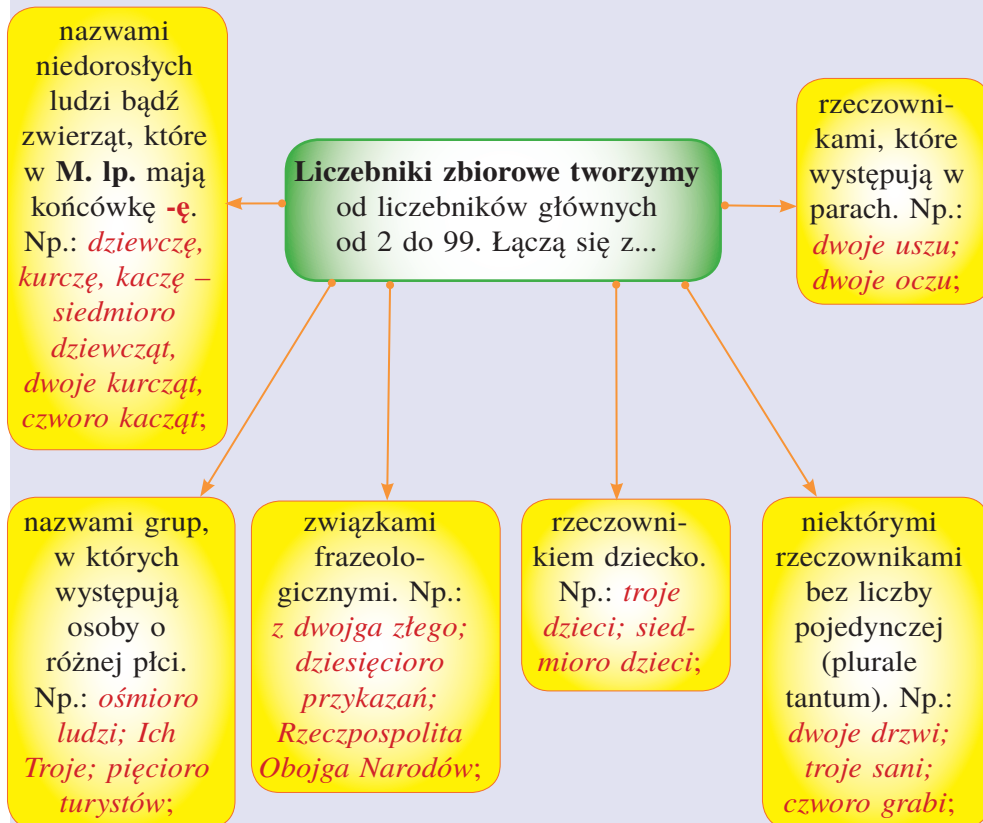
**Liczebniki zbiorowe tworzymy** od liczebników głównych od 2 do 99. Łączą się z...

nazwami niedorosłych ludzi bądź zwierząt, które w **M. lp.** mają końcówkę **-ę**. Np.: *dziewczę, kurczę, kaczę – siedmioro dziewcząt, dwoje kurcząt, czworo kacząt*;

rzeczownikami, które występują w parach. Np.: *dwoje uszu; dwoje oczu*;

nazwami grup, w których występują osoby o różnej płci. Np.: *ośmioro ludzi; Ich Troje; pięcioro turystów*;

związkami frazeologicznymi. Np.: *z dwojga złego; dziesięcioro przykazań; Rzeczpospolita Obojga Narodów*;

rzeczownikiem dziecko. Np.: *troje dzieci; siedmioro dzieci*;

niektórymi rzeczownikami bez liczby pojedynczej (plurale tantum). Np.: *dwoje drzwi; troje sani; czworo grabi*;